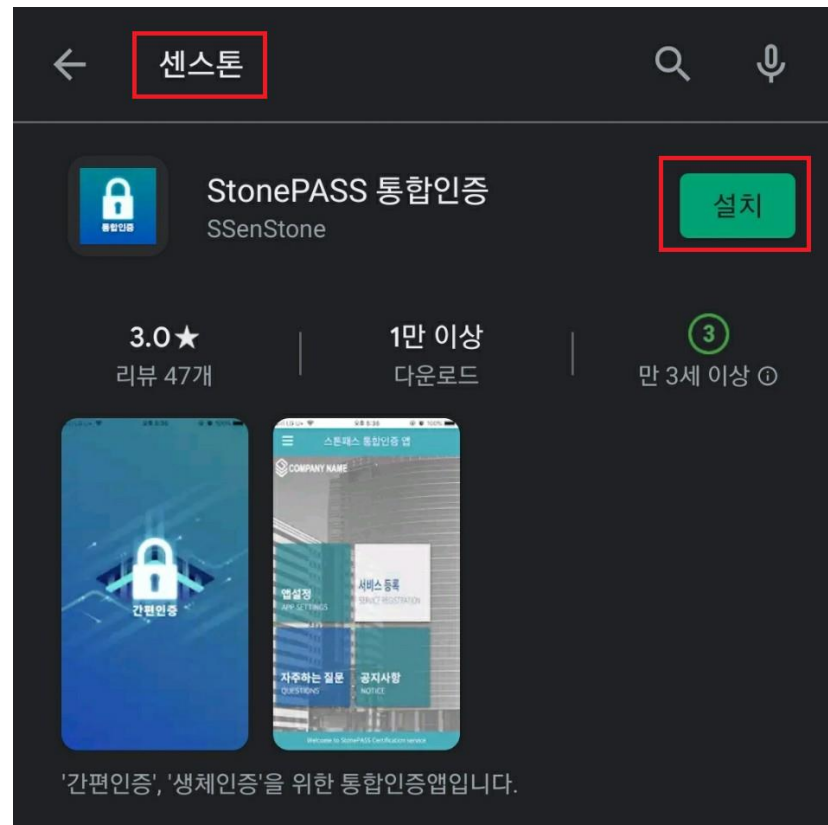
센스톤

통합인증

StonePASS 통합인증
SSenStone

설치

3.0★
리뷰 47개

1만 이상
다운로드

3
만 3세 이상 ⓘ

간편인증

스톤패스 통합인증 앱
COMPANY NAME
앱설정
APP SETTINGS
서비스 등록
SERVICE REGISTRATION
자주하는 질문
QUESTIONS
공지사항
NOTICE
Welcome to StonePASS Certification service

'간편인증', '생체인증'을 위한 통합인증앱입니다.